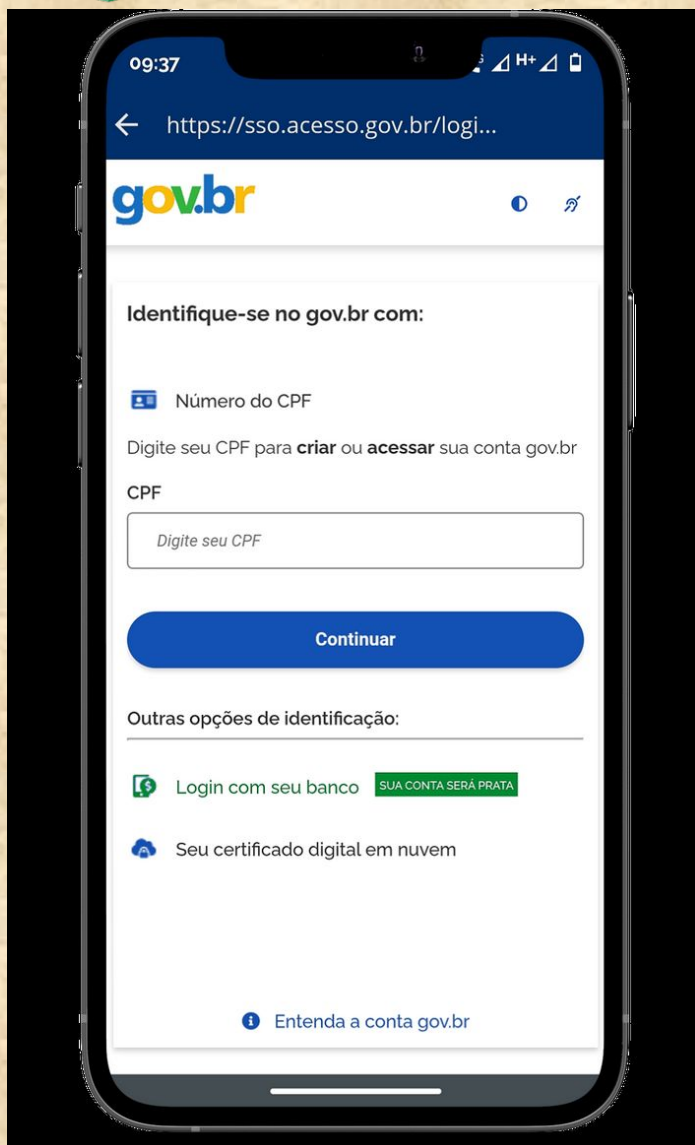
09:37

https://sso.acesso.gov.br/logi...

gov.br

Identifique-se no gov.br com:

Número do CPF

Digite seu CPF para **criar** ou **acessar** sua conta gov.br

CPF

Digite seu CPF

Continuar

Outras opções de identificação:

Login com seu banco SUA CONTA SERÁ PRATA

Seu certificado digital em nuvem

Entenda a conta gov.br